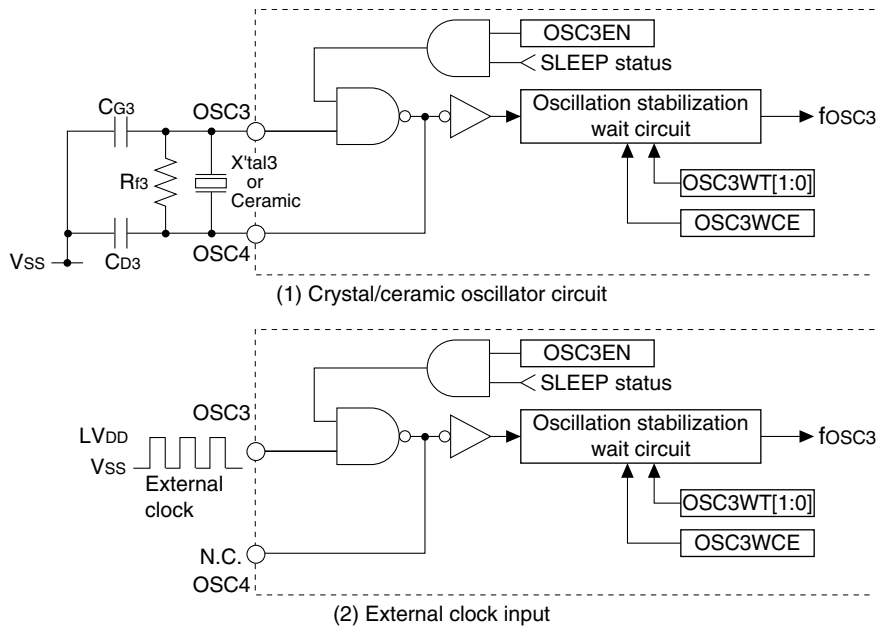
OSC3EN

SLEEP status

CG3

OSC3

Oscillation stabilization wait circuit

fOSC3

Rf3

X'tal3 or Ceramic

OSC3WT[1:0]

OSC3WCE

VSS

CD3

OSC4

(1) Crystal/ceramic oscillator circuit

OSC3EN

SLEEP status

OSC3

Oscillation stabilization wait circuit

fOSC3

LVDD

VSS

External clock

OSC3WT[1:0]

OSC3WCE

N.C.

OSC4

(2) External clock input